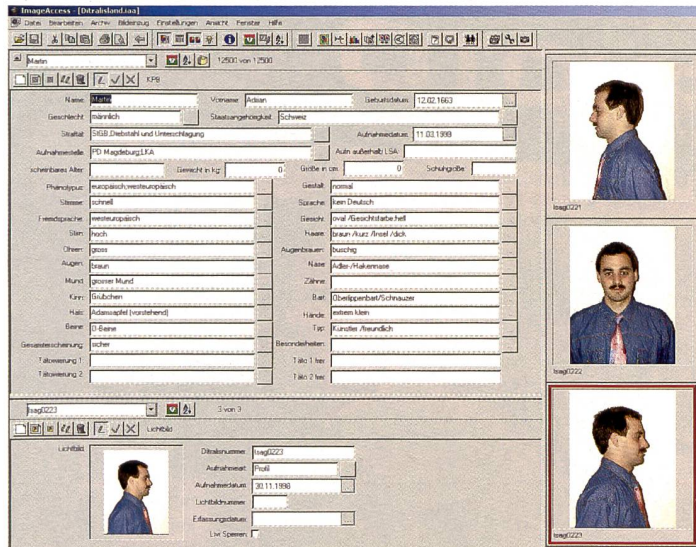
ImageAccess - [Ditralisland.iaa]

Datei Bearbeiten Archiv Bildanzug Einstellungen Ansicht Fenster Hilfe

Martin

12500 von 12500

KPB

Name: Martin

Vorname: Adrian

Geburtsdatum: 12.02.1663

Geschlecht: männlich

Staatsangehörigkeit: Schweiz

Straftat: StGB,Diebstahl und Unterschlagung

Aufnahmedatum: 11.03.1998

Aufnahmestelle: PD Magdeburg,LKA

Aufn außerhalb LSA

scheinbares Alter:

Gewicht in kg: 0

Größe in cm: 0

Schuhgröße

Phänotypus: europäisch,westeuropäisch

Gestalt: normal

Stimme: schnell

Sprache: kein Deutsch

Fremdsprache: westeuropäisch

Gesicht: oval /Gesichtsfarbe hell

Stirn: hoch

Haare: braun /kurz /lineal /dick

Ohren: gross

Augenbrauen: buschig

Augen: braun

Nase: Adler-/Hakennase

Mund: grosser Mund

Zähne:

Kinn: Grübchen

Bart: Oberlippenbart/Schnauzer

Hals: Adamsapfel (vorstehend)

Hände: extrem klein

Beine: 0-Beine

Typ: Künstler /freundlich

Gesamterscheinung: sicher

Besonderheiten:

Tätowierung 1:

Täto 1 frei

Tätowierung 2:

Täto 2 frei

isag0223

3 von 3

Lichtbild

Lichtbild:

Ditralisnummer: isag0223

Aufnahmeart: Profil

Aufnahmedatum: 30.11.1998

Lichtbildnummer:

Erfassungsdatum:

Lw. Sperren:

isag0221

isag0222

isag0223